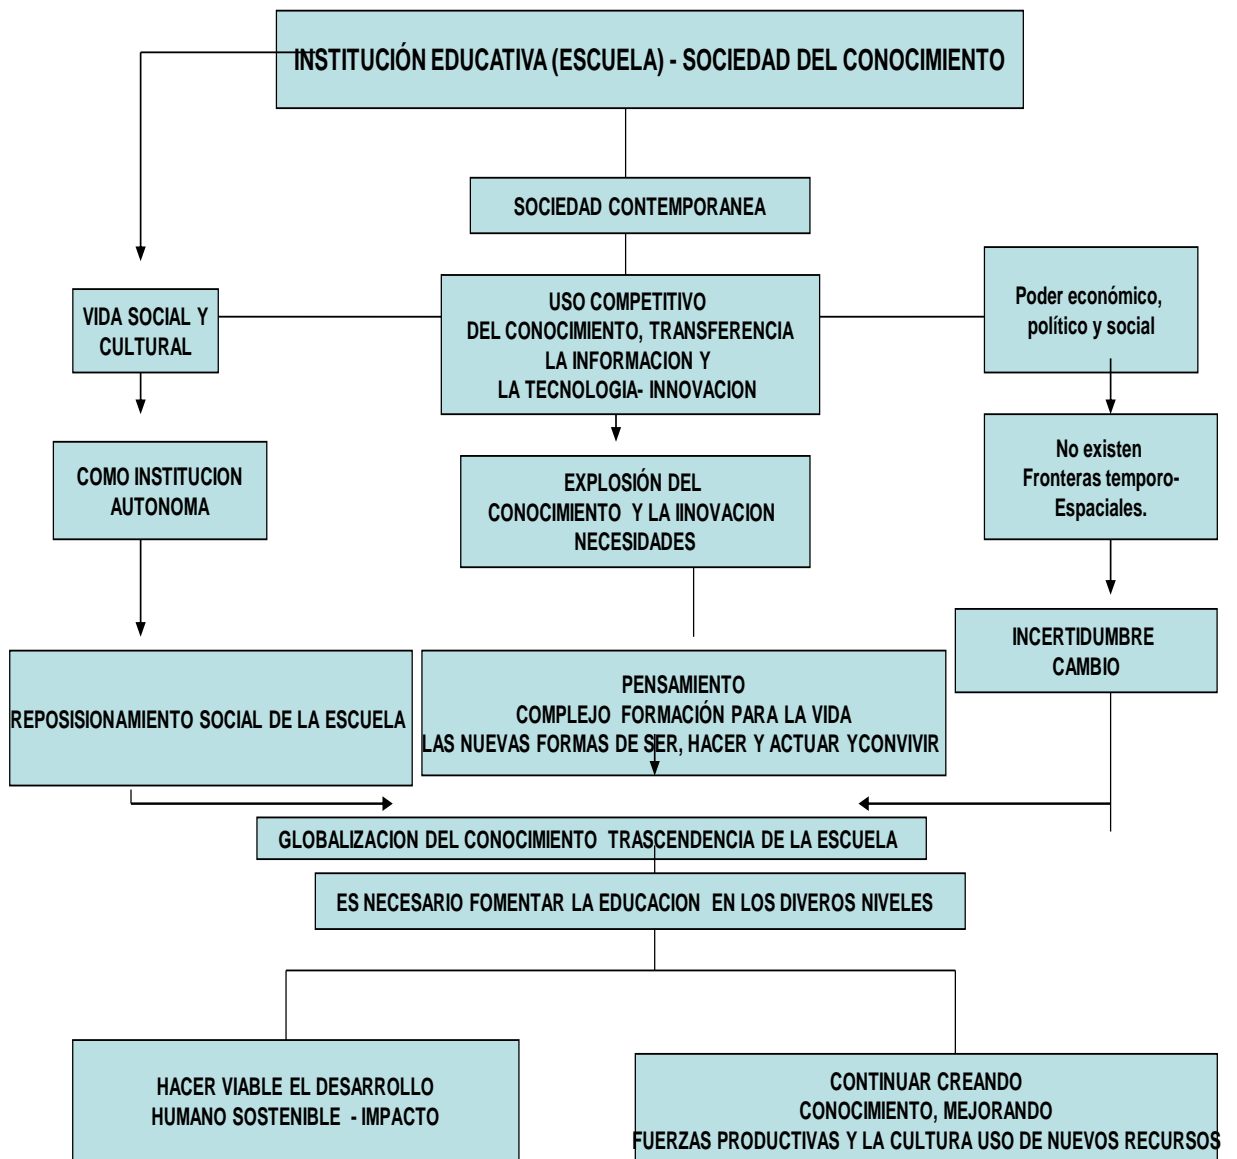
INSTITUCIÓN EDUCATIVA (ESCUELA) - SOCIEDAD DEL CONOCIMIENTO

SOCIEDAD CONTEMPORANEA

VIDA SOCIAL Y CULTURAL

USO COMPETITIVO DEL CONOCIMIENTO, TRANSFERENCIA LA INFORMACION Y LA TECNOLOGIA- INNOVACION

Poder económico, político y social

COMO INSTITUCION AUTONOMA

EXPLOSIÓN DEL CONOCIMIENTO Y LA IINOVACION NECESIDADES

No existen Fronteras temporo-Espaciales.

INCERTIDUMBRE CAMBIO

REPOSISIONAMIENTO SOCIAL DE LA ESCUELA

PENSAMIENTO COMPLEJO FORMACIÓN PARA LA VIDA LAS NUEVAS FORMAS DE SER, HACER Y ACTUAR YCONVIVIR

GLOBALIZACION DEL CONOCIMIENTO TRASCENDENCIA DE LA ESCUELA

ES NECESARIO FOMENTAR LA EDUCACION EN LOS DIVEROS NIVELES

HACER VIABLE EL DESARROLLO HUMANO SOSTENIBLE - IMPACTO

CONTINUAR CREANDO CONOCIMIENTO, MEJORANDO FUERZAS PRODUCTIVAS Y LA CULTURA USO DE NUEVOS RECURSOS